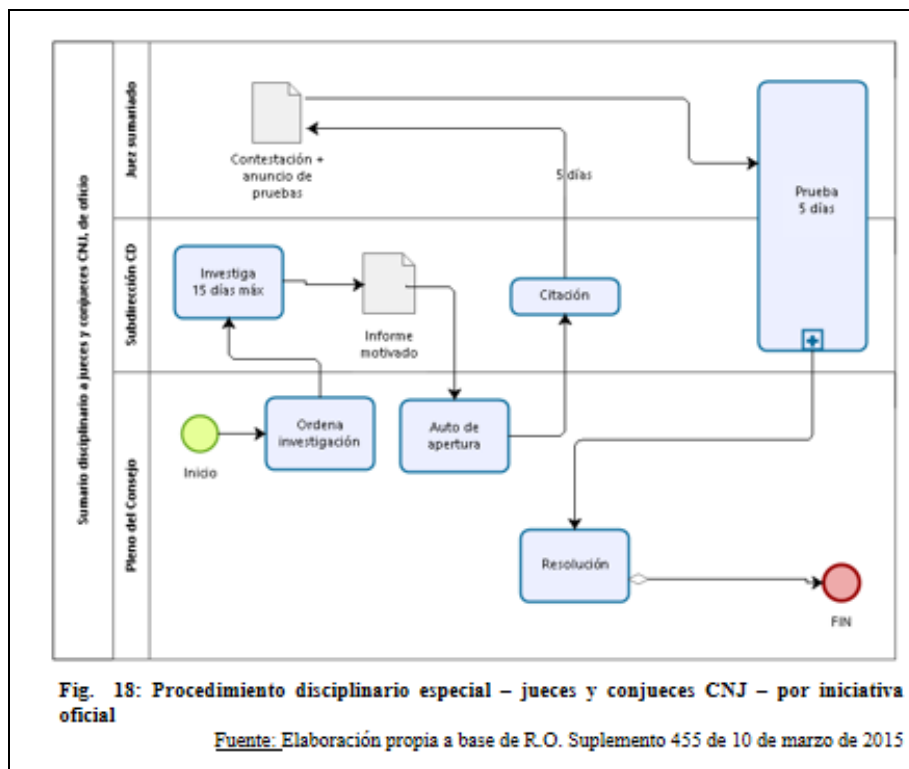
Sumario disciplinario a jueces y conjueces CNJ, de oficio

Juez sumariado

Subdirección CD

Pleno del Consejo

Contestación + anuncio de pruebas

5 días

Prueba
5 días

Investiga
15 días máx

Informe motivado

Citación

Inicio

Ordena investigación

Auto de apertura

Resolución

FIN

Fig. 18: Procedimiento disciplinario especial – jueces y conjueces CNJ – por iniciativa oficial

Fuente: Elaboración propia a base de R.O. Suplemento 455 de 10 de marzo de 2015